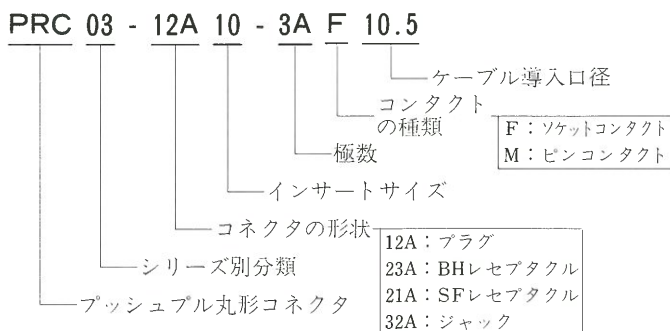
PRC 03 - 12A 10 - 3A F 10.5

ケーブル導入口径

コンタクトの種類

F：ソケットコンタクト
M：ピンコンタクト

極数

インサートサイズ

コネクタの形状

12A：プラグ
23A：BHレセプタクル
21A：SFレセプタクル
32A：ジャック

シリーズ別分類

プッシュプル丸形コネクタ